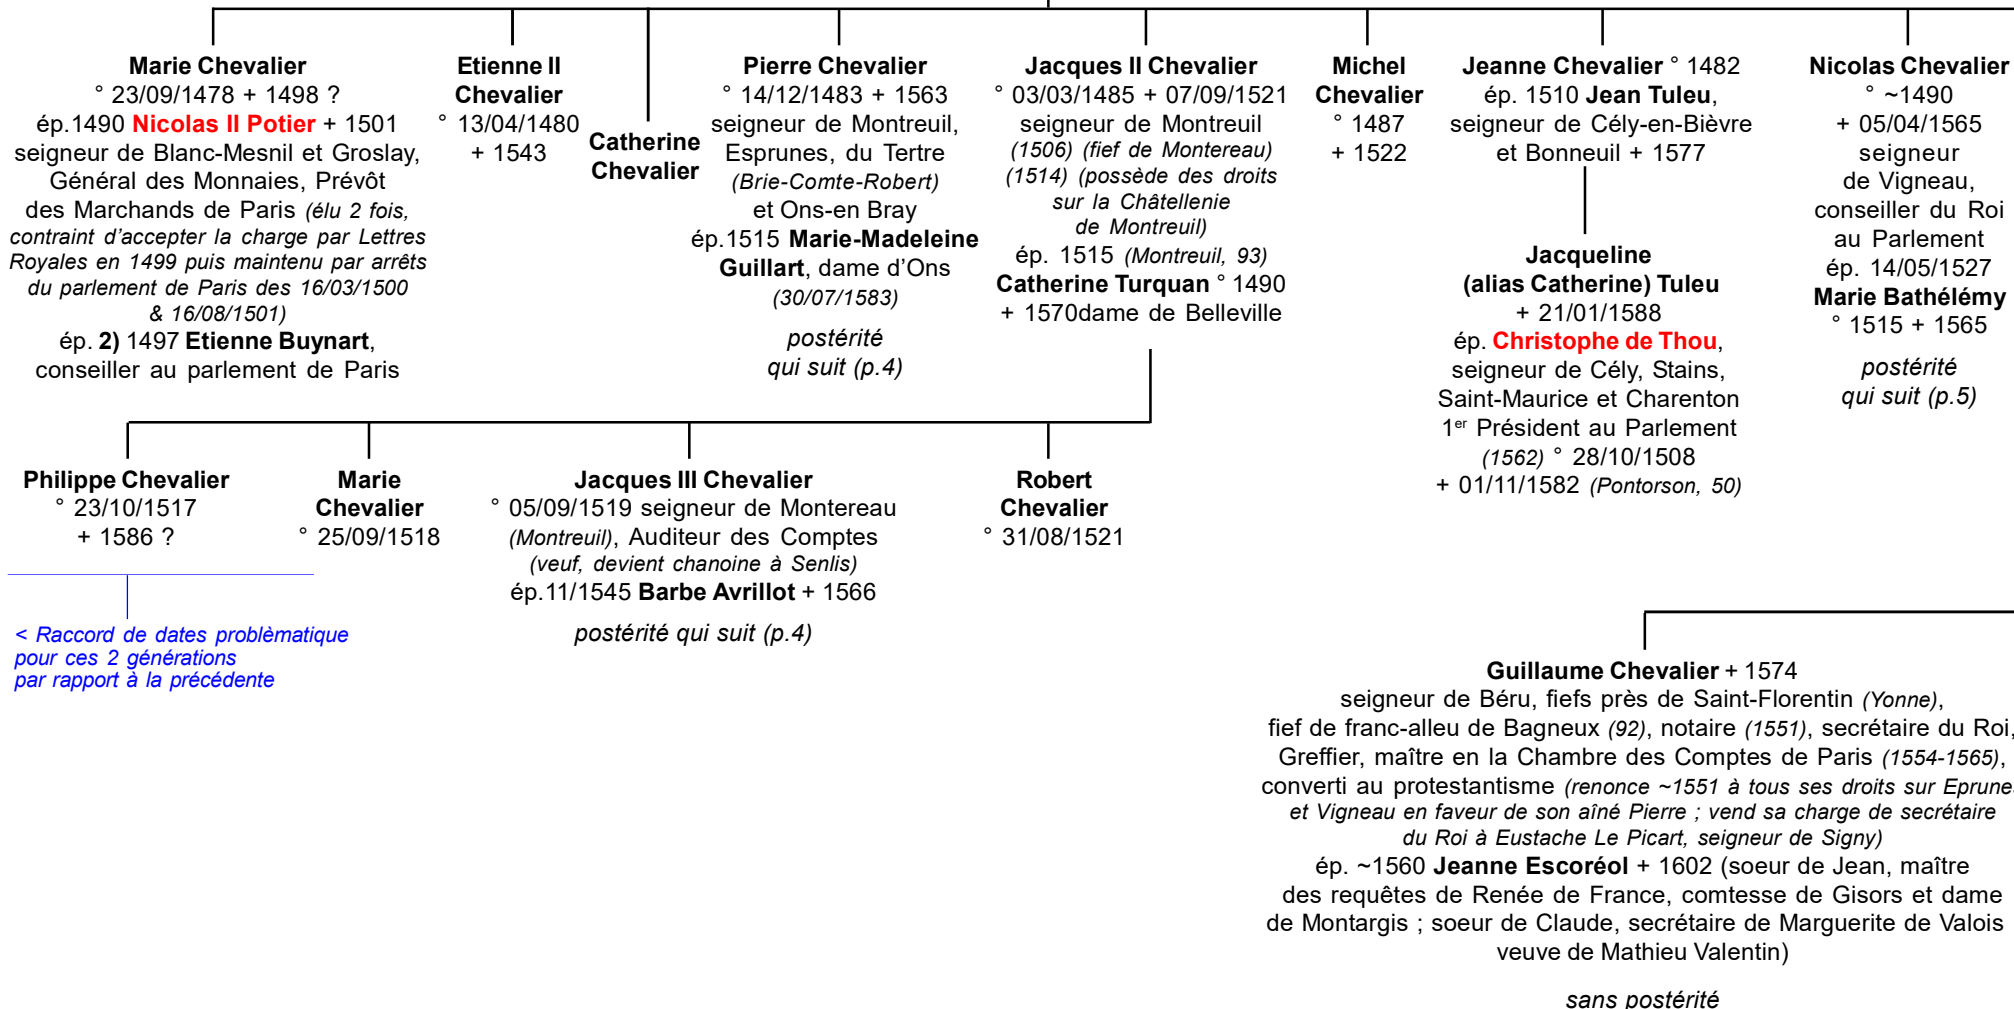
Marie Chevalier
° 23/09/1478 + 1498 ?
ép.1490 Nicolas II Potier + 1501
seigneur de Blanc-Mesnil et Groslay, Général des Monnaies, Prévôt des Marchands de Paris (élu 2 fois, contraint d'accepter la charge par Lettres Royales en 1499 puis maintenu par arrêts du parlement de Paris des 16/03/1500 & 16/08/1501)
ép. 2) 1497 Etienne Buynart, conseiller au parlement de Paris

Etienne II Chevalier
° 13/04/1480
+ 1543

Catherine Chevalier

Pierre Chevalier
° 14/12/1483 + 1563
seigneur de Montreuil, Esprunes, du Tertre (Brie-Comte-Robert) et Ons-en Bray
ép.1515 Marie-Madeleine Guillart, dame d'Ons (30/07/1583)

postérité qui suit (p.4)

Jacques II Chevalier
° 03/03/1485 + 07/09/1521
seigneur de Montreuil (1506) (fief de Montereau) (1514) (possède des droits sur la Châtellenie de Montreuil)
ép. 1515 (Montreuil, 93)
Catherine Turquan ° 1490
+ 1570dame de Belleville

Michel Chevalier
° 1487
+ 1522

Jeanne Chevalier ° 1482
ép. 1510 Jean Tuleu, seigneur de Cély-en-Bièvre et Bonneuil + 1577

Jacqueline (alias Catherine) Tuleu
+ 21/01/1588
ép. Christophe de Thou, seigneur de Cély, Stains, Saint-Maurice et Charenton
1$^{er}$ Président au Parlement (1562) ° 28/10/1508
+ 01/11/1582 (Pontorson, 50)

Nicolas Chevalier
° ~1490
+ 05/04/1565
seigneur de Vigneau, conseiller du Roi au Parlement
ép. 14/05/1527
Marie Bathélémy
° 1515 + 1565

postérité qui suit (p.5)

Philippe Chevalier
° 23/10/1517
+ 1586 ?

Marie Chevalier
° 25/09/1518

Jacques III Chevalier
° 05/09/1519 seigneur de Montereau (Montreuil), Auditeur des Comptes (veuf, devient chanoine à Senlis)
ép.11/1545 Barbe Avrillot + 1566

postérité qui suit (p.4)

Robert Chevalier
° 31/08/1521

< Raccord de dates problèmatique pour ces 2 générations par rapport à la précédente

Guillaume Chevalier + 1574
seigneur de Béru, fiefs près de Saint-Florentin (Yonne), fief de franc-alleu de Bagneux (92), notaire (1551), secrétaire du Roi, Greffier, maître en la Chambre des Comptes de Paris (1554-1565), converti au protestantisme (renonce ~1551 à tous ses droits sur Eprunes et Vigneau en faveur de son aîné Pierre ; vend sa charge de secrétaire du Roi à Eustache Le Picart, seigneur de Signy)
ép. ~1560 Jeanne Escoréol + 1602 (soeur de Jean, maître des requêtes de Renée de France, comtesse de Gisors et dame de Montargis ; soeur de Claude, secrétaire de Marguerite de Valois veuve de Mathieu Valentin)

sans postérité